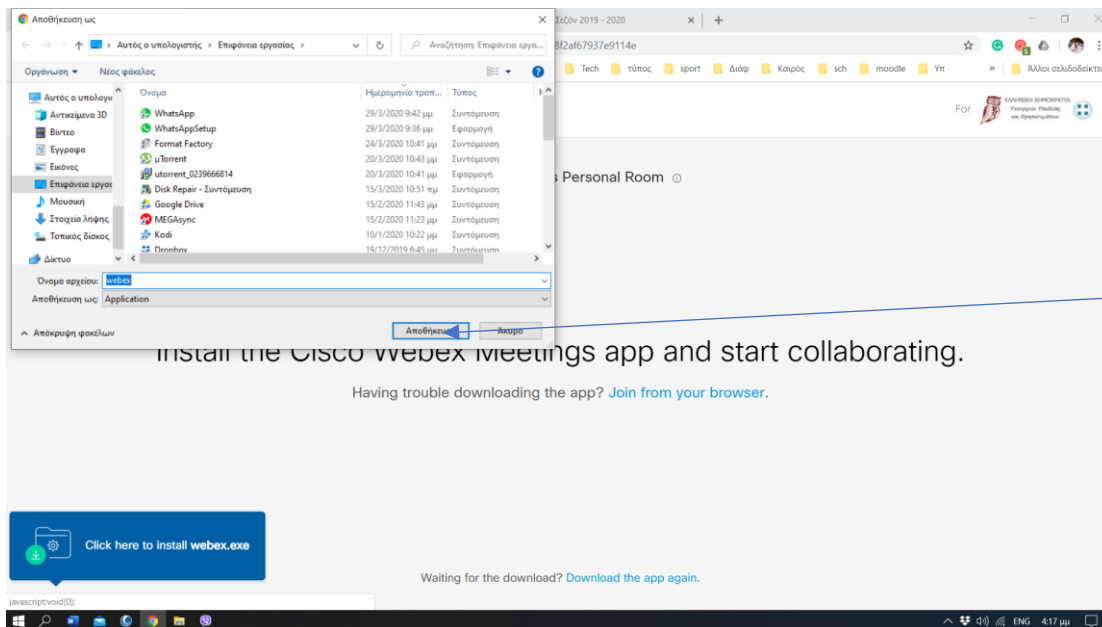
Αποθήκευση ως

Αυτός ο υπολογιστής › Επιφάνεια εργασίας ›

Αναζήτηση: Επιφάνεια εργα...

Οργάνωση ▾ Νέος φάκελος

Αυτός ο υπολογι
Αντικείμενα 3D
Βίντεο
Έγγραφα
Εικόνες
Επιφάνεια εργασ
Μουσική
Στοιχεία λήψης
Τοπικός δίσκος
Δίκτυο

| Όνομα | Ημερομηνία τροπ... | Τύπος |
|---|---|---|
| WhatsApp | 29/3/2020 9:42 μμ | Συντόμευση |
| WhatsAppSetup | 29/3/2020 9:36 μμ | Εφαρμογή |
| Format Factory | 24/3/2020 10:41 μμ | Συντόμευση |
| μTorrent | 20/3/2020 10:43 μμ | Συντόμευση |
| utorrent_0239666814 | 20/3/2020 10:41 μμ | Εφαρμογή |
| Disk Repair - Συντόμευση | 15/3/2020 10:51 πμ | Συντόμευση |
| Google Drive | 15/2/2020 11:43 μμ | Συντόμευση |
| MEGAsync | 15/2/2020 11:23 μμ | Συντόμευση |
| Kodi | 10/1/2020 10:22 μμ | Συντόμευση |
| Dropbox | 19/12/2019 6:45 μμ | Συντόμευση |

Όνομα αρχείου: webex
Αποθήκευση ως: Application

Απόκρυψη φακέλων

Αποθήκευση Άκυρο

Σεζόν 2019 - 2020

8f2af67937e9114e

Tech τύπος sport Διάφ Καιρός sch moodle Υπ » Άλλοι σελιδοδείκτες

For ΕΛΛΗΝΙΚΗ ΔΗΜΟΚΡΑΤΙΑ Υπουργείο Παιδείας και Θρησκευμάτων

s Personal Room

Install the Cisco Webex Meetings app and start collaborating.

Having trouble downloading the app? Join from your browser.

Click here to install webex.exe

Waiting for the download? Download the app again.

javascript:void(0);

ENG 4:17 μμ